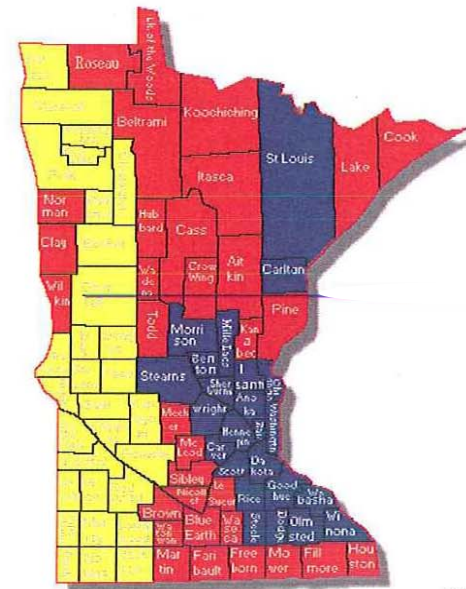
Roseau
Lake of the Woods
Beltrami
Koochiching
Cook
St Louis
Lake
Itasca
Nor man
Hub bard
Cass
Clay
Ait kin
Carlton
Wa de na
Crow Wing
Wil kin
Pine
Todd
Morri son
Mille Lacs
Kan a bec
Ben ton
Stearns
Sher burne
Isanti
Chisago
Ano ka
Washington
Meek er
wright
Hennepin
Ramsey
Mc Leod
Car ver
Da kota
Scott
Sibley
Nicollet
Le Sueur
Rice
Good hue
Wa basha
Brown
Blue Earth
Wa se ca
Steele
Dodge
Olm sted
Wi nona
Watonwan
Mar tin
Fari bault
Free born
Mo wer
Fill more
Hou ston